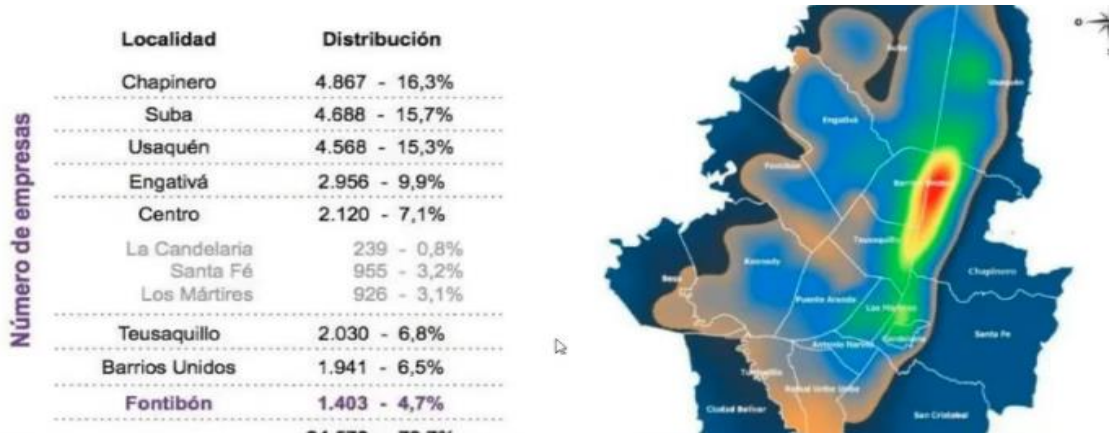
Número de empresas

| Localidad | Distribución |
|---|---|
| Chapinero | 4.867 - 16,3% |
| Suba | 4.688 - 15,7% |
| Usaquén | 4.568 - 15,3% |
| Engativá | 2.956 - 9,9% |
| Centro | 2.120 - 7,1% |
| La Candelaria | 239 - 0,8% |
| Santa Fé | 955 - 3,2% |
| Los Mártires | 926 - 3,1% |
| Teusaquillo | 2.030 - 6,8% |
| Barrios Unidos | 1.941 - 6,5% |
| Fontibón | 1.403 - 4,7% |
| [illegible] | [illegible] |

Suba
Usaquén
Engativá
Fontibón
Barrios Unidos
Teusaquillo
Kennedy
Bosa
Chapinero
Puente Aranda
Los Mártires
Candelaria
Antonio Nariño
Santa Fe
Tunjuelito
Rafael Uribe Uribe
Ciudad Bolívar
San Cristóbal